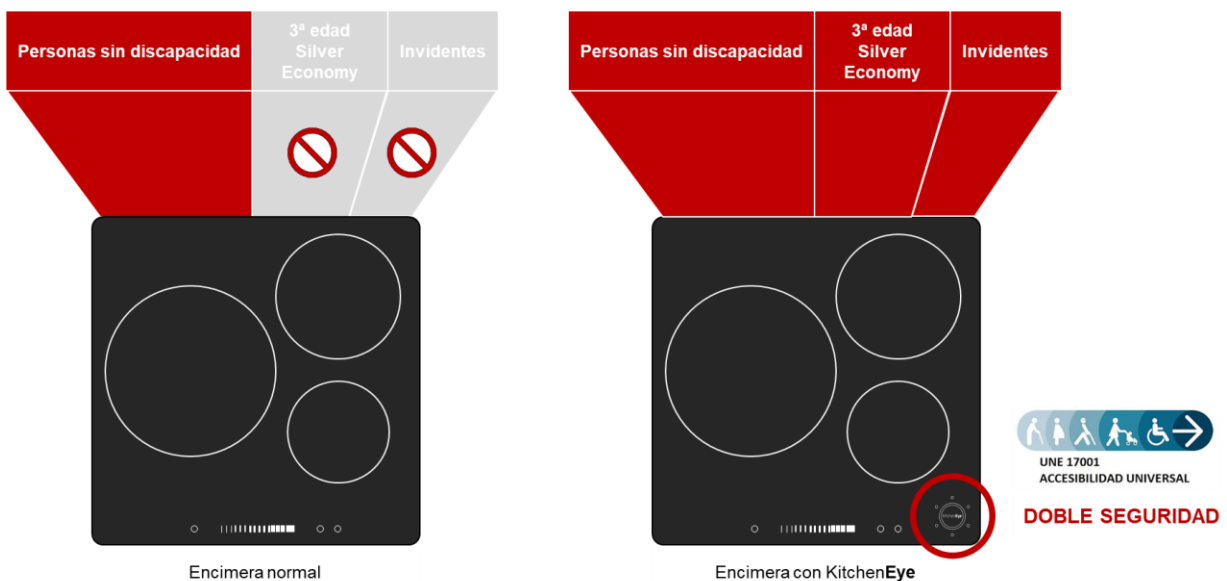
Personas sin discapacidad

3ª edad Silver Economy

Invidentes

Encimera normal

Personas sin discapacidad

3ª edad Silver Economy

Invidentes

KitchenEye

Encimera con KitchenEye

UNE 17001
ACCESIBILIDAD UNIVERSAL

DOBLE SEGURIDAD